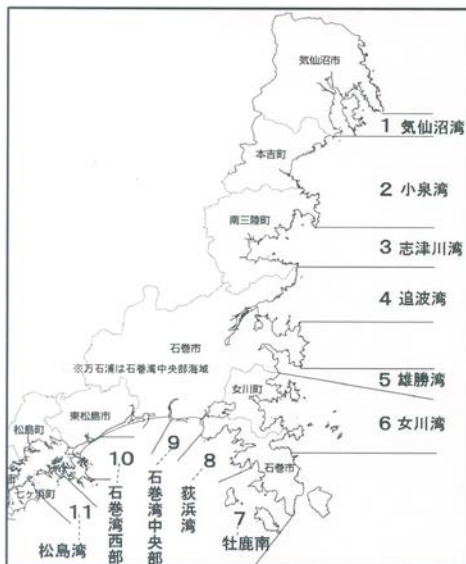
気仙沼市
1 気仙沼湾
本吉町
2 小泉湾
南三陸町
3 志津川湾
4 追波湾
石巻市
※万石浦は石巻湾中央部海域
5 雄勝湾
女川町
6 女川湾
東松島市
松島町
七ヶ浜町
石巻市
10 石巻湾西部
9 石巻湾中央部
8 荻浜湾
7 牡鹿南
11 松島湾